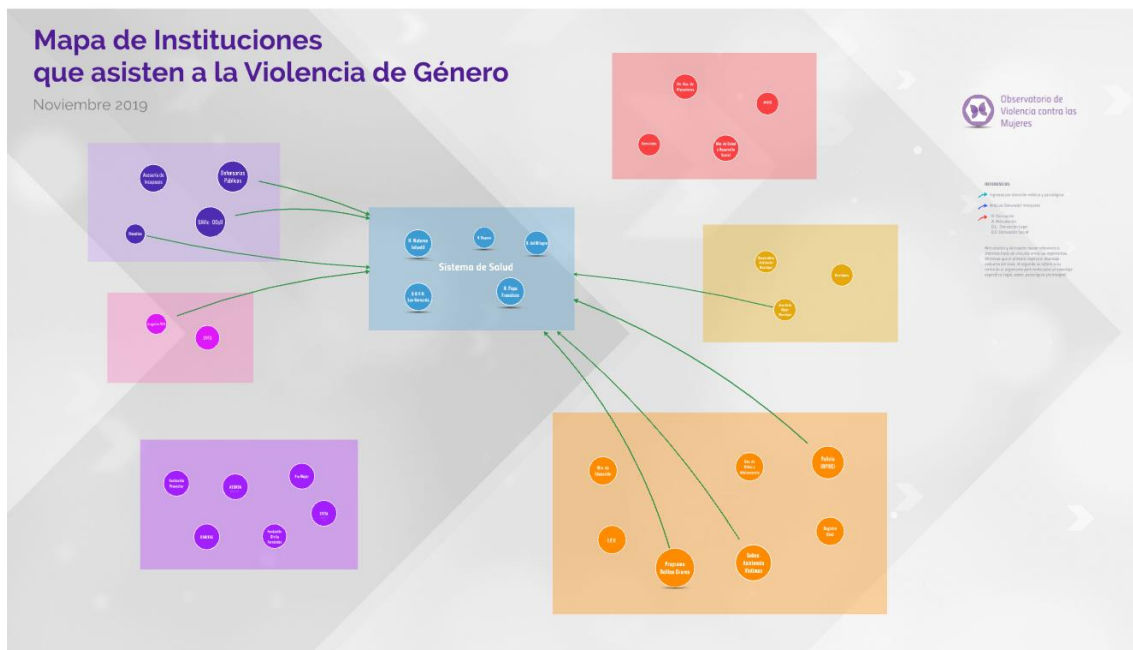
Mapa de Instituciones
que asisten a la Violencia de Género

Noviembre 2019

Observatorio de Violencia contra las Mujeres

Asesoría de Incapaces

Defensorías Públicas

SENAF OSyD

Fiscalías

Registro Civil

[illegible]

Sistema de Salud

H. Materno Infantil

H. Rawson

H. del Milagro

S.O.V.A. San Bernardo

H. Papa Francisco

Min. Rep. de Masculinidades

ANSES

Municipios

Min. de Salud y Desarrollo Social

Comisarías Atención Mujer

Fiscalías

Juzgados Familia

Min. de Educación

Min. de Niñez y Adolescencia

Policía (DIPMD)

Registro Civil

C.I.S.

Programa Ruffino Grande

Salud Asistencia Víctimas

Fundación Pro-mujer

ASMUDE

Pro-Mujer

Fundación Paraíso

Fundación Olivia Gonzalez

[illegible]

REFERENCIAS

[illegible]